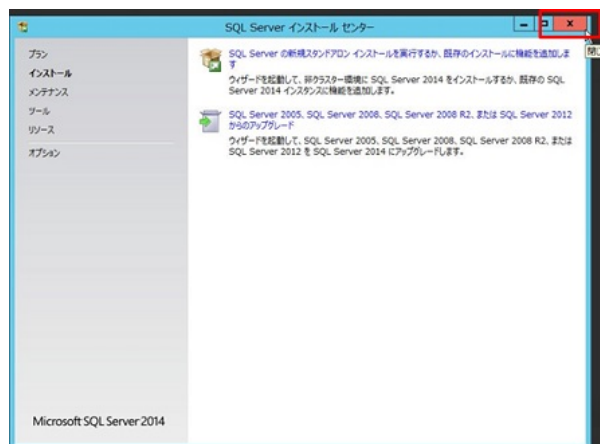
SQL Server インストール センター

プラン
インストール
メンテナンス
ツール
リソース
オプション

SQL Server の新規スタンドアロン インストールを実行するか、既存のインストールに機能を追加します

ウィザードを起動して、非クラスター環境に SQL Server 2014 をインストールするか、既存の SQL Server 2014 インスタンスに機能を追加します。

SQL Server 2005、SQL Server 2008、SQL Server 2008 R2、または SQL Server 2012 からのアップグレード

ウィザードを起動して、SQL Server 2005、SQL Server 2008、SQL Server 2008 R2、または SQL Server 2012 を SQL Server 2014 にアップグレードします。

閉じ

Microsoft SQL Server 2014